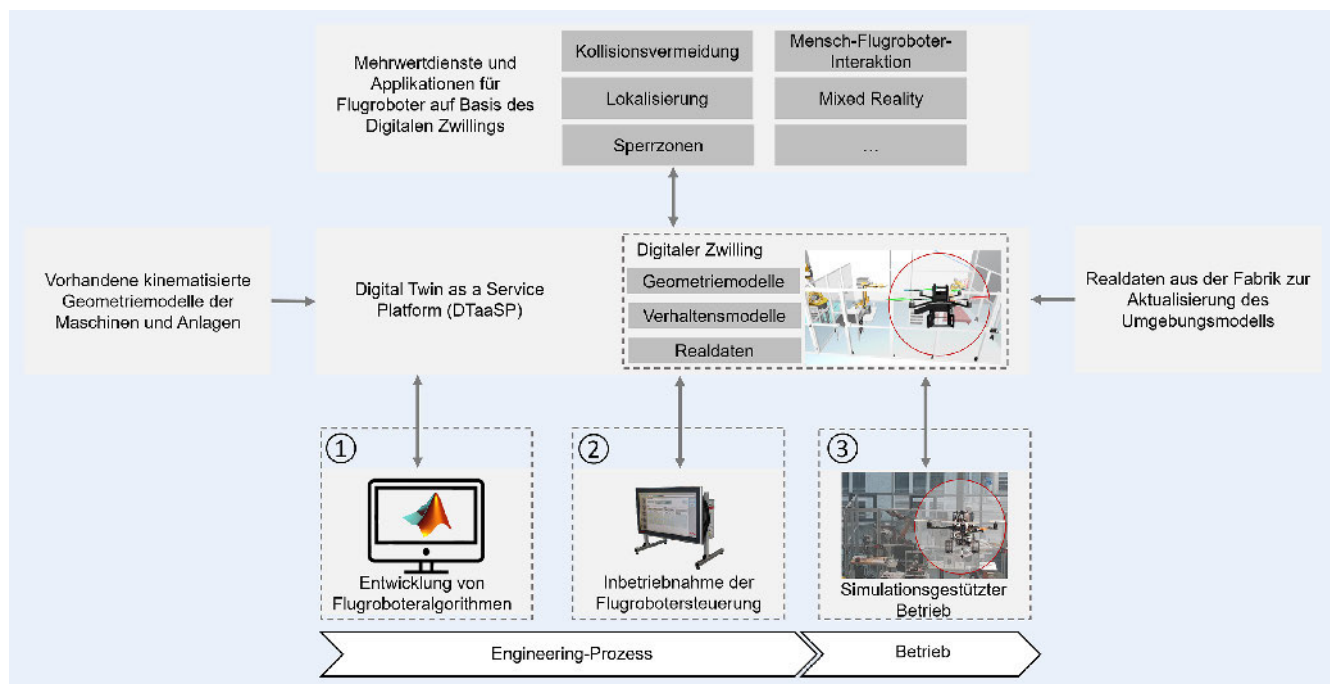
Mehrwertdienste und Applikationen für Flugroboter auf Basis des Digitalen Zwillings

Kollisionsvermeidung

Mensch-Flugroboter-Interaktion

Lokalisierung

Mixed Reality

Sperrzonen

...

Vorhandene kinematisierte Geometriemodelle der Maschinen und Anlagen

Digital Twin as a Service Platform (DTaaSP)

Digitaler Zwilling

Geometriemodelle

Verhaltensmodelle

Realdaten

Realdaten aus der Fabrik zur Aktualisierung des Umgebungsmodells

①

Entwicklung von Flugroboteralgorithmen

②

Inbetriebnahme der Flugrobotersteuerung

③

Simulationsgestützter Betrieb

Engineering-Prozess

Betrieb